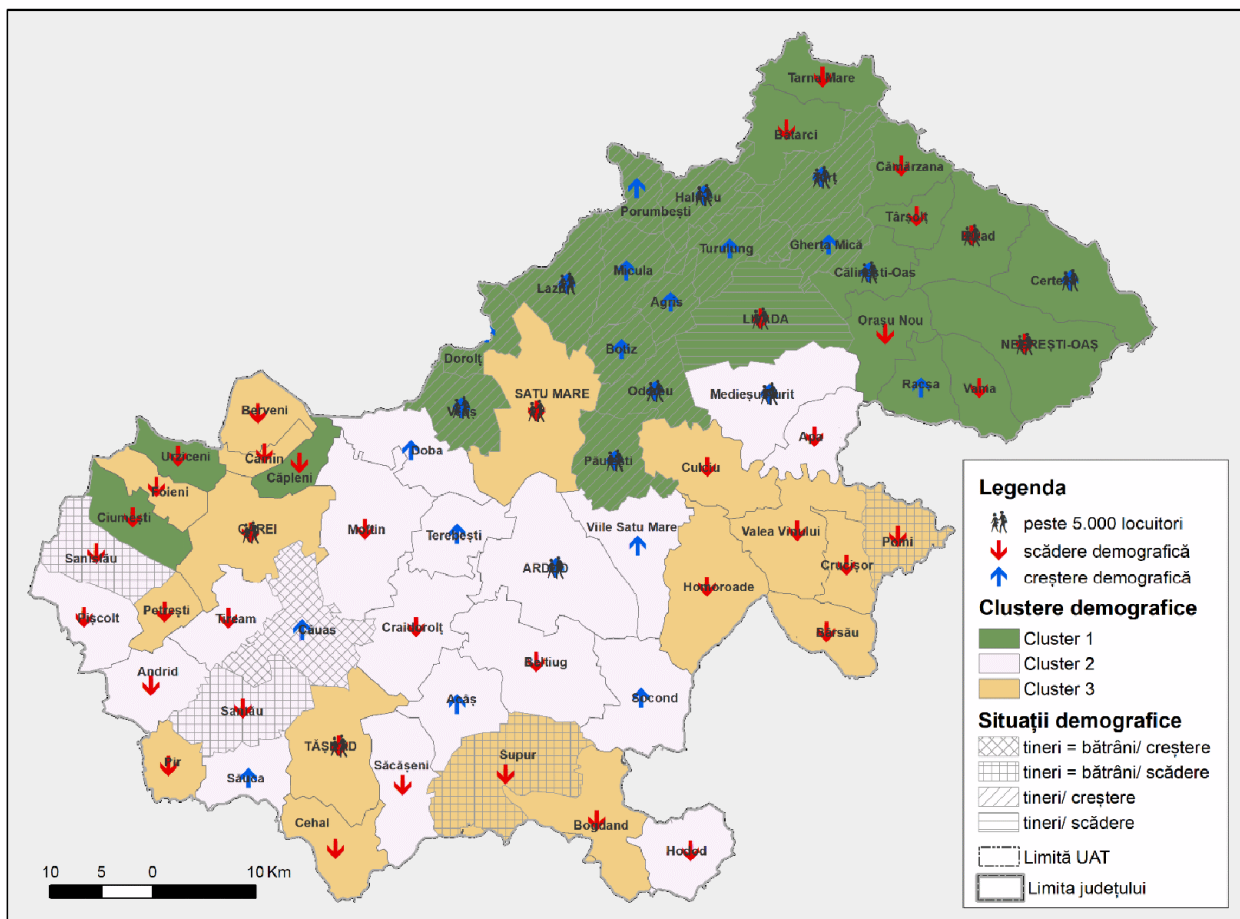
Tarna Mare
Bătarci
Turț
Cămărzana
Halmeu
Porumbești
Târșolț
Bixad
Turulung
Gherța Mică
Micula
Călinești-Oaș
Certeze
Lazuri
Agriș
LIVADA
Orașu Nou
Dorolț
Botiz
NEGREȘTI-OAȘ
SATU MARE
Odoreu
Racșa
Vama
Medieșu Aurit
Berveni
Viile
Urziceni
Doba
Apa
Căuaș
Căpleni
Păulești
Culciu
Foieni
Ciumești
CAREI
Moftin
Terebești
Viile Satu Mare
Valea Vinului
Pir
Sanislău
ARDUD
Craidorolț
Homoroade
Crucișor
Petrești
Tiream
Căuaș
Bârsău
Andrid
Beltiug
Socond
Sanislău
Acâș
TĂȘNAD
Supur
Săcășeni
Pir
Santău
Cehal
Bogdand
Hodod
Legenda
peste 5.000 locuitori
scădere demografică
creștere demografică
Clustere demografice
Cluster 1
Cluster 2
Cluster 3
Situații demografice
tineri = bătrâni/ creștere
tineri = bătrâni/ scădere
tineri/ creștere
tineri/ scădere
Limită UAT
Limita județului
10 5 0 10 Km